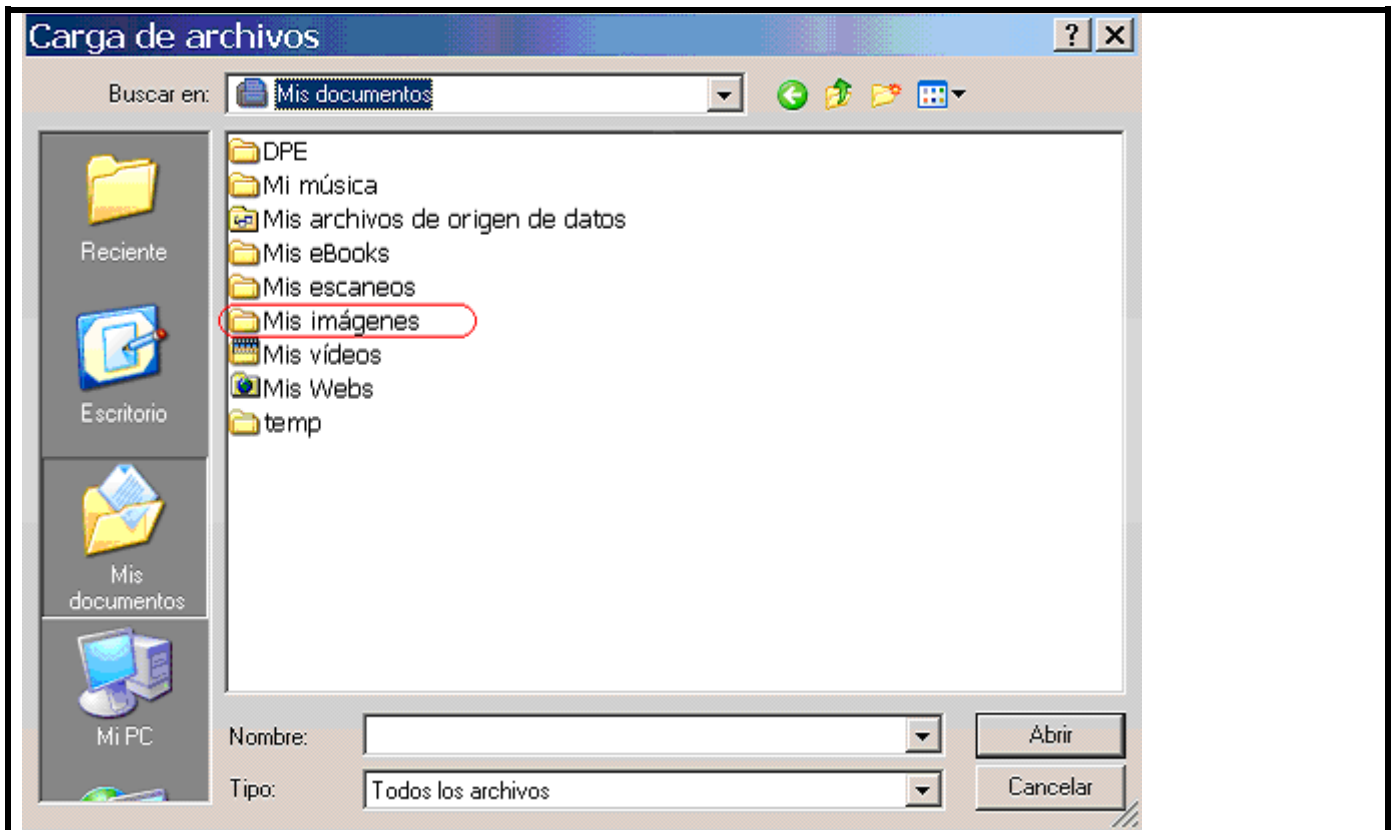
Carga de archivos

?

Buscar en: Mis documentos

Reciente

Escritorio

Mis documentos

Mi PC

DPE
Mi música
Mis archivos de origen de datos
Mis eBooks
Mis escaneos
Mis imágenes
Mis vídeos
Mis Webs
temp

Nombre:

Tipo: Todos los archivos

Abrir

Cancelar